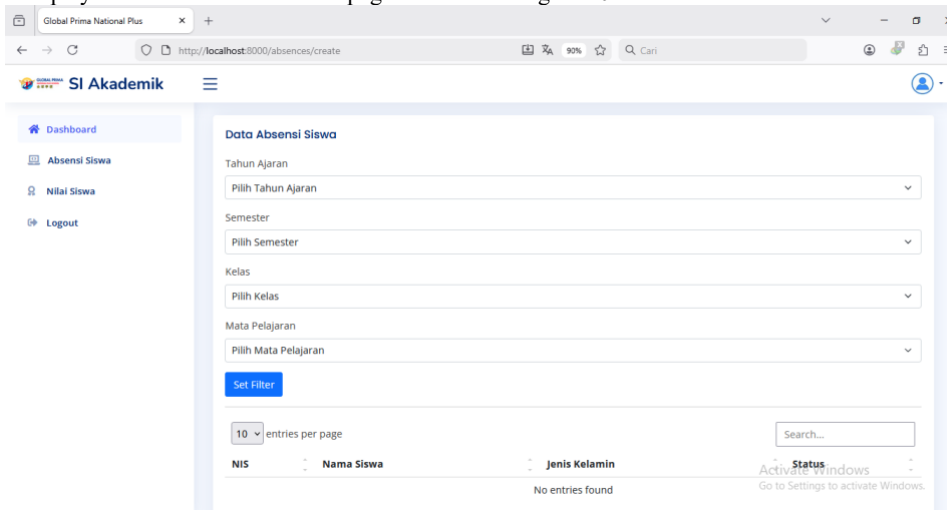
Global Prima National Plus ×
+
http://localhost:8000/absences/create
90%
Cari
SI Akademik
Dashboard
Absensi Siswa
Nilai Siswa
Logout
Data Absensi Siswa
Tahun Ajaran
Pilih Tahun Ajaran
Semester
Pilih Semester
Kelas
Pilih Kelas
Mata Pelajaran
Pilih Mata Pelajaran
Set Filter
10 entries per page
Search...

| NIS | Nama Siswa | Jenis Kelamin | Status |
|---|---|---|---|
| | | No entries found | |

Activate Windows
Go to Settings to activate Windows.